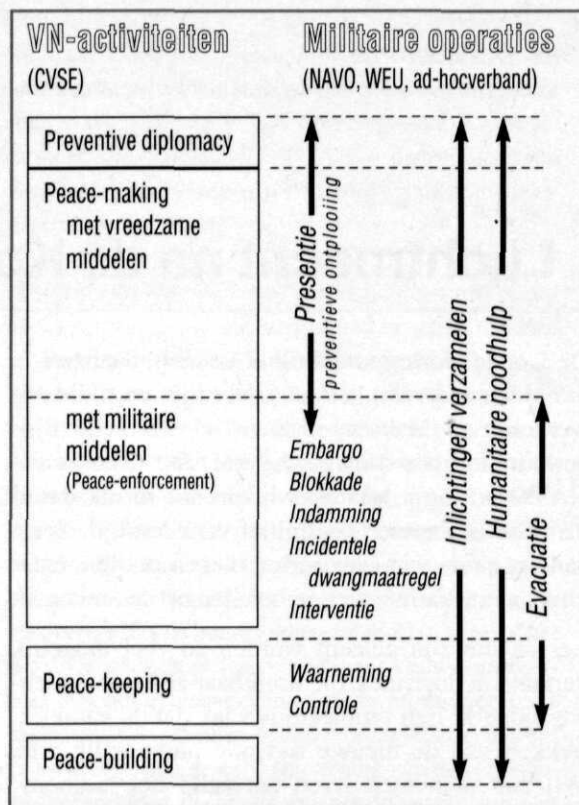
VN-activiteiten
(CVSE)

Militaire operaties
(NAVO, WEU, ad-hocverband)

Preventive diplomacy

Peace-making
met vreedzame
middelen

Presentie
preventieve ontplooiing

met militaire
middelen
(Peace-enforcement)

Embargo
Blokkade
Indamming
Incidentele
dwangmaatregel
Interventie

Inlichtingen verzamelen

Humanitaire noodhulp

Evacuatie

Peace-keeping

Waarneming
Controle

Peace-building